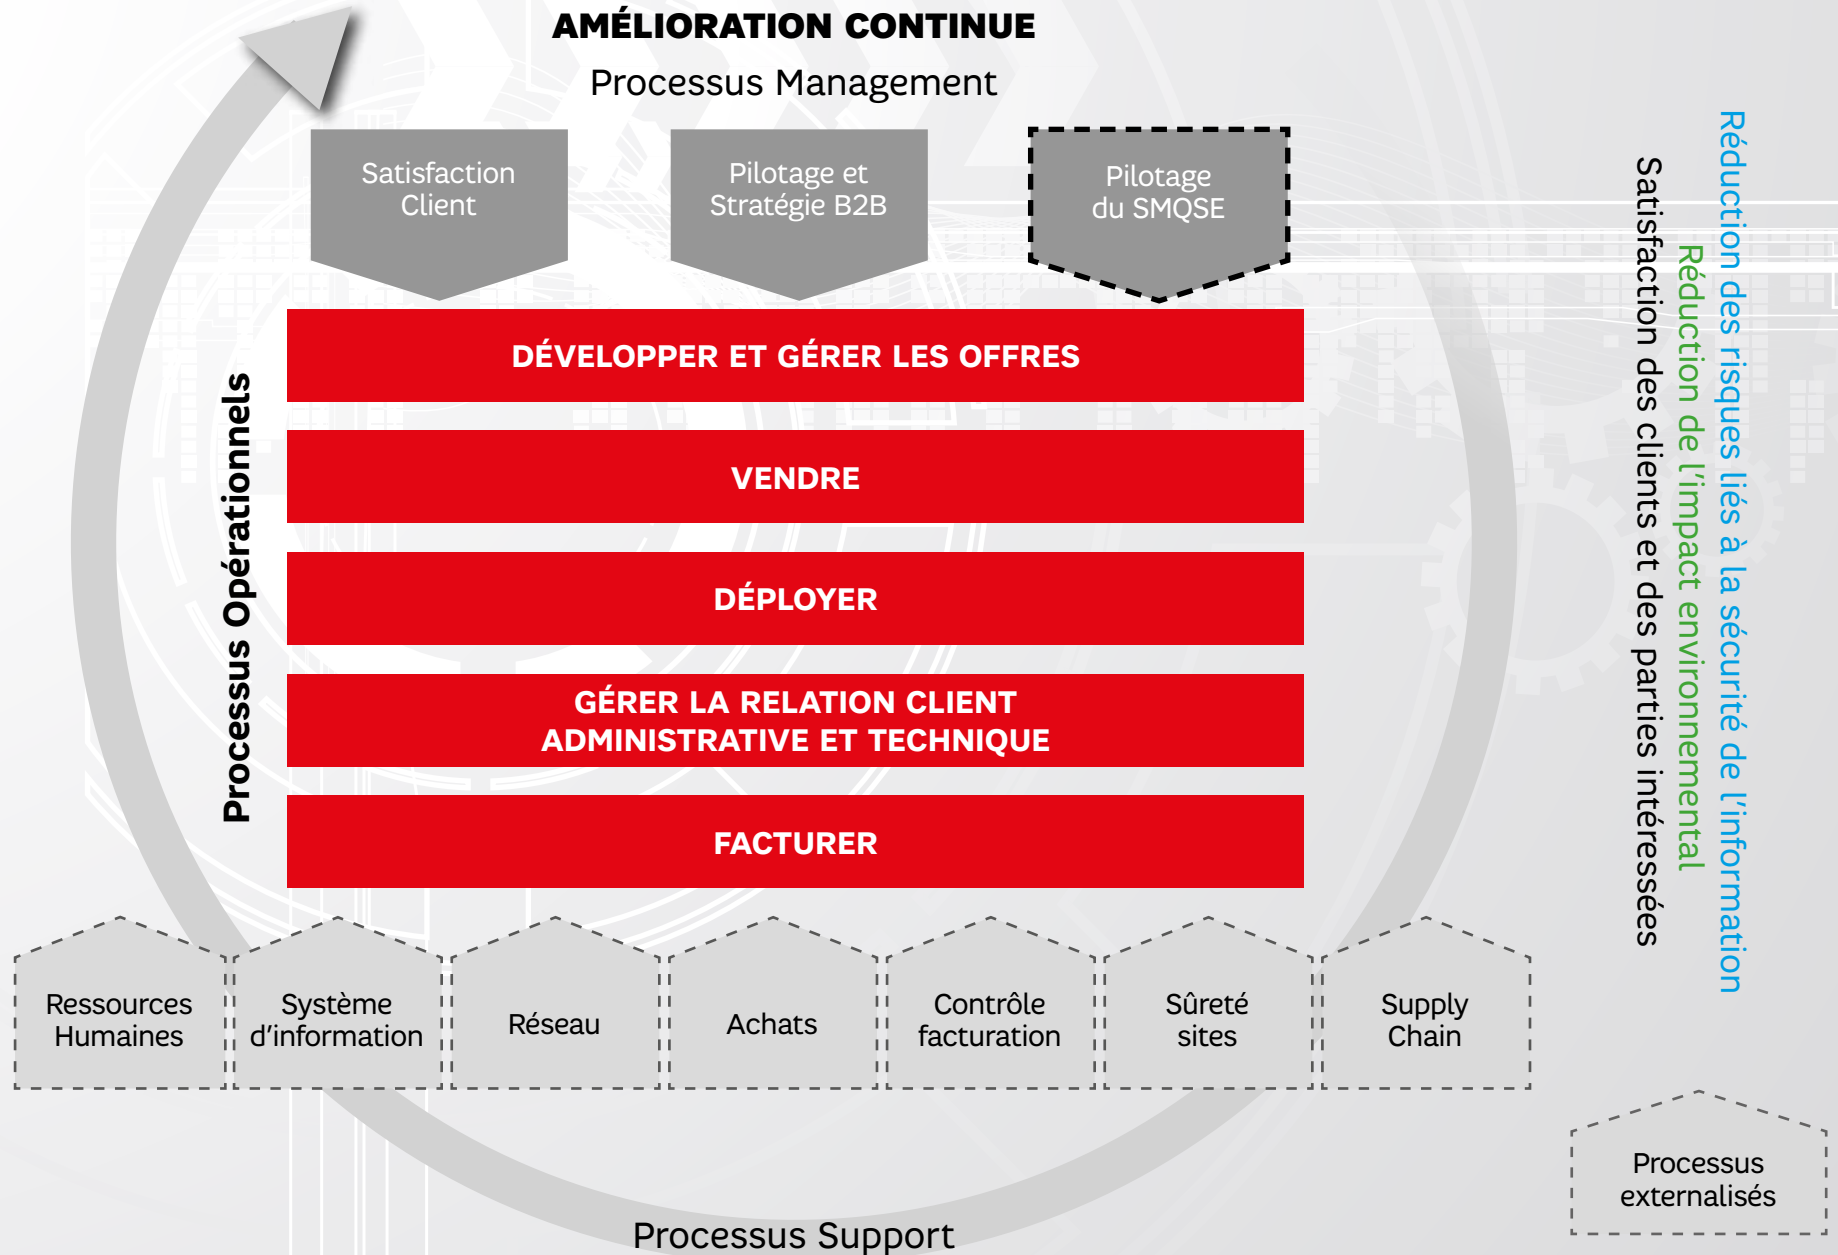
AMÉLIORATION CONTINUE

Processus Management

Satisfaction Client

Pilotage et Stratégie B2B

Pilotage du SMQSE

Processus Opérationnels

DÉVELOPPER ET GÉRER LES OFFRES

VENDRE

DÉPLOYER

GÉRER LA RELATION CLIENT ADMINISTRATIVE ET TECHNIQUE

FACTURER

Satisfaction des clients et des parties intéressées

Réduction de l'impact environnemental

Réduction des risques liés à la sécurité de l'information

Ressources Humaines

Système d'information

Réseau

Achats

Contrôle facturation

Sûreté sites

Supply Chain

Processus externalisés

Processus Support